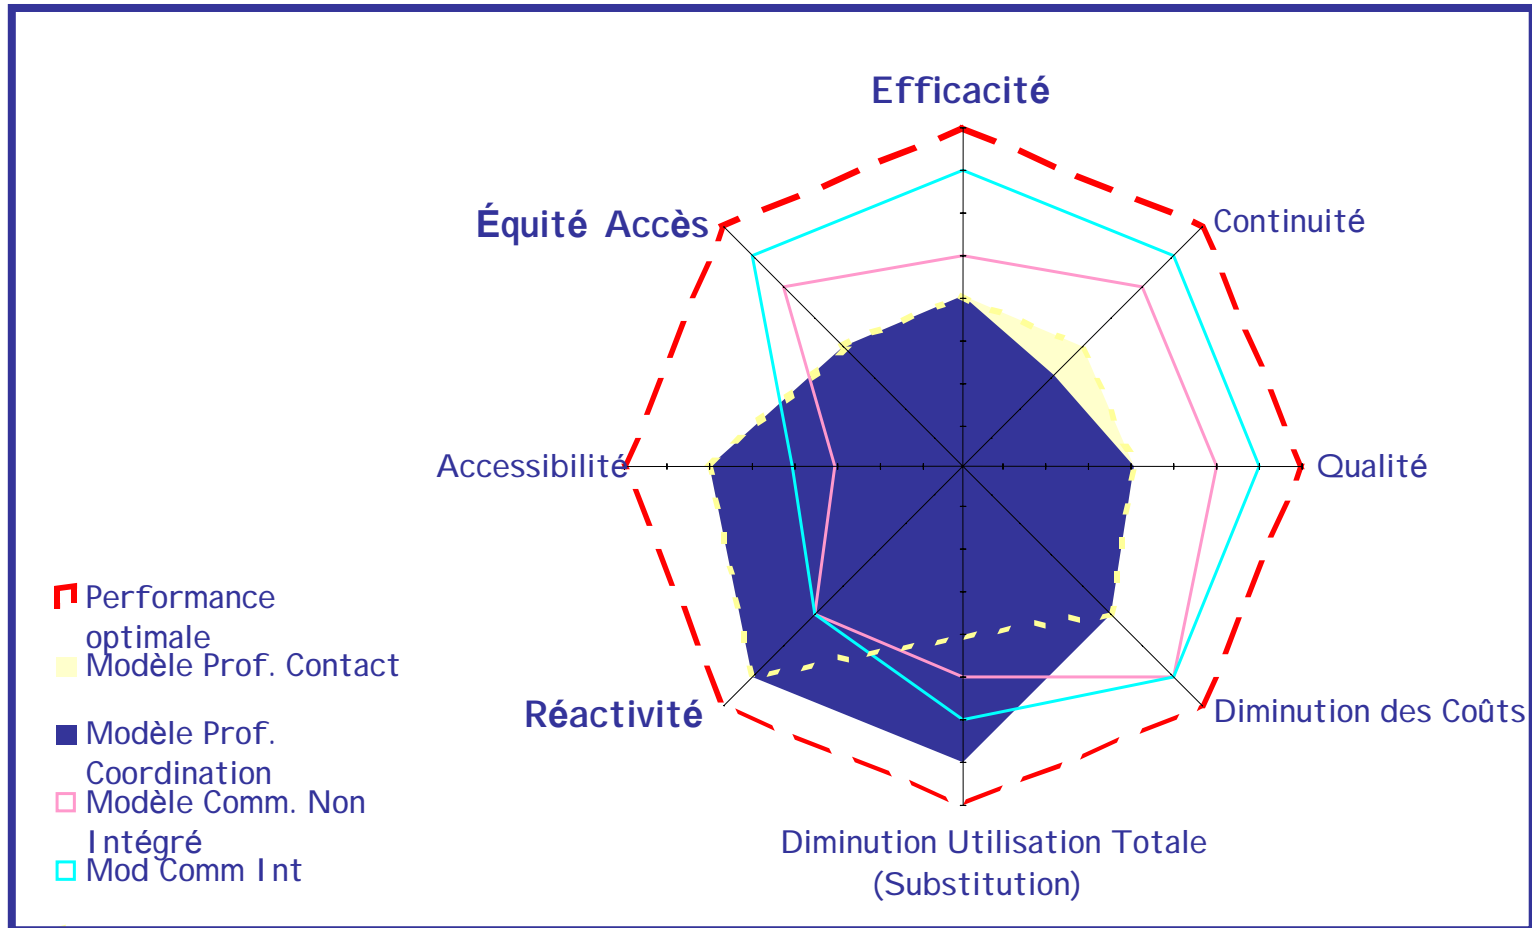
Efficacité
Équité Accès
Continuité
Accessibilité
Qualité
Réactivité
Diminution des Coûts
Diminution Utilisation Totale (Substitution)

Performance optimale
Modèle Prof. Contact
Modèle Prof. Coordination
Modèle Comm. Non Intégré
Mod Comm Int